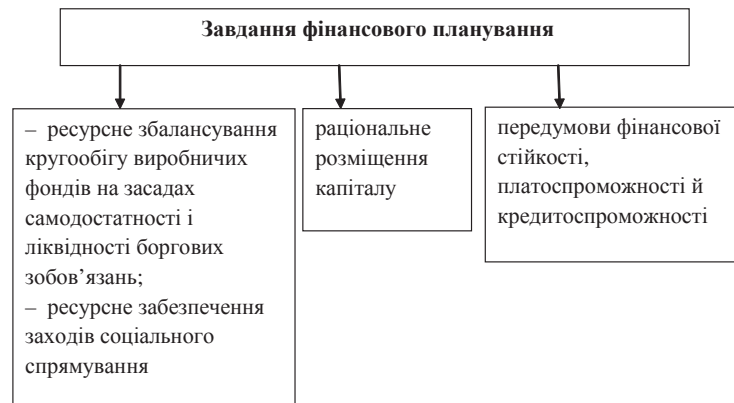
Завдання фінансового планування

– ресурсне збалансування кругообігу виробничих фондів на засадах самодостатності і ліквідності боргових зобов’язань;
– ресурсне забезпечення заходів соціального спрямування

раціональне розміщення капіталу

передумови фінансової стійкості, платоспроможності й кредитоспроможності